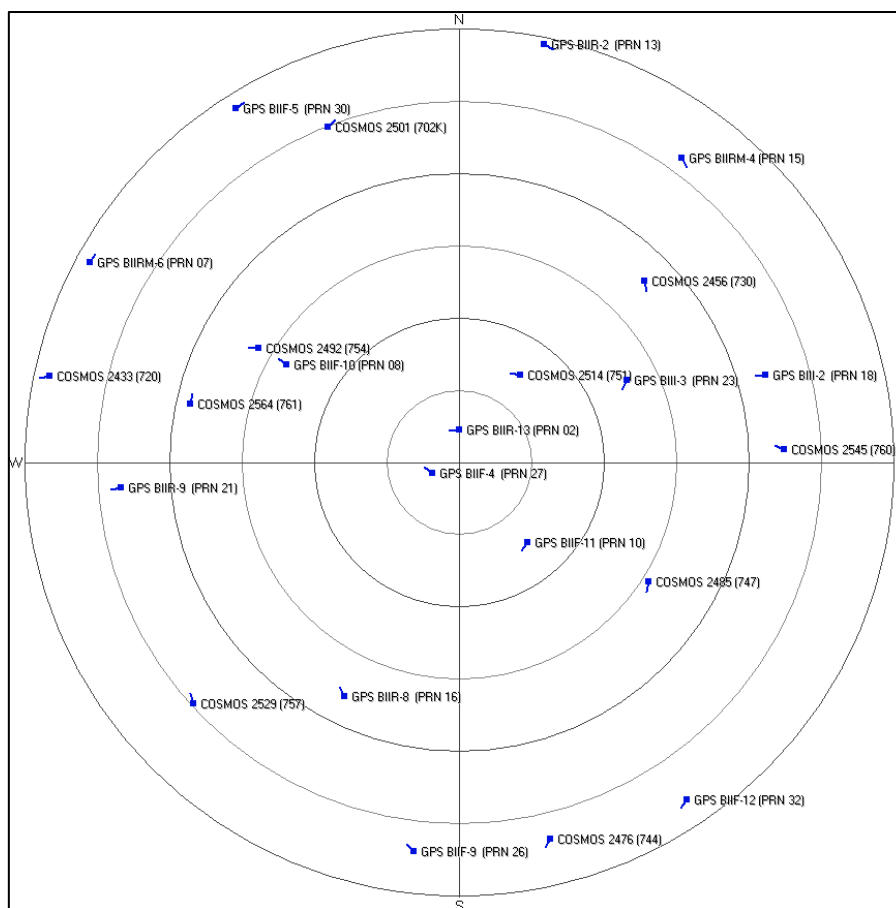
N

GPS BIIR-2 (PRN 13)

GPS BIIF-5 (PRN 30)

COSMOS 2501 (702K)

GPS BIIRM-4 (PRN 15)

GPS BIIRM-6 (PRN 07)

COSMOS 2456 (730)

COSMOS 2492 (754)

GPS BIIF-10 (PRN 08)

COSMOS 2433 (720)

COSMOS 2514 (751)

GPS BIII-3 (PRN 23)

GPS BIII-2 (PRN 18)

COSMOS 2564 (761)

GPS BIIR-13 (PRN 02)

COSMOS 2545 (760)

W

GPS BIIF-4 (PRN 27)

GPS BIIR-9 (PRN 21)

GPS BIIF-11 (PRN 10)

COSMOS 2485 (747)

GPS BIIR-8 (PRN 16)

COSMOS 2529 (757)

GPS BIIF-12 (PRN 32)

COSMOS 2476 (744)

GPS BIIF-9 (PRN 26)

S